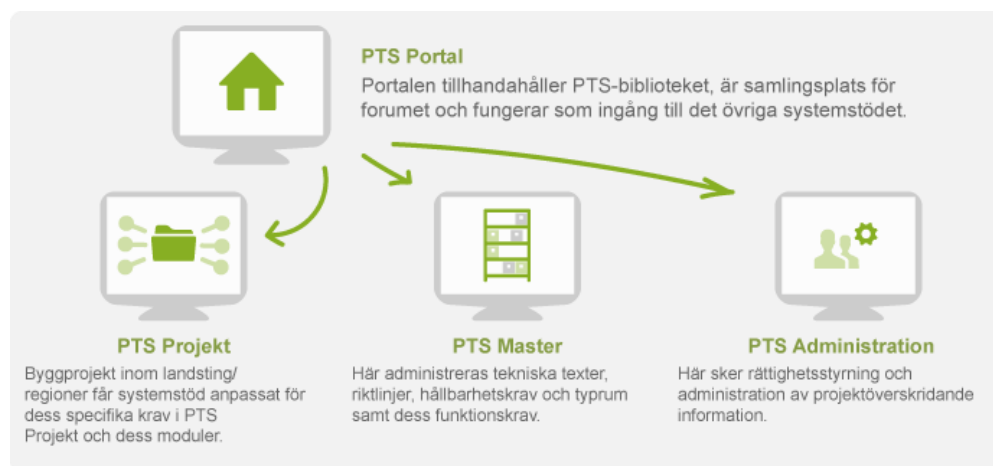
PTS Portal

Portalen tillhandahåller PTS-biblioteket, är samlingsplats för forumet och fungerar som ingång till det övriga systemstödet.

PTS Projekt

Byggprojekt inom landsting/ regioner får systemstöd anpassat för dess specifika krav i PTS Projekt och dess moduler.

PTS Master

Här administreras tekniska texter, riktlinjer, hållbarhetskrav och typrum samt dess funktionskrav.

PTS Administration

Här sker rättighetsstyrning och administration av projektöverskridande information.